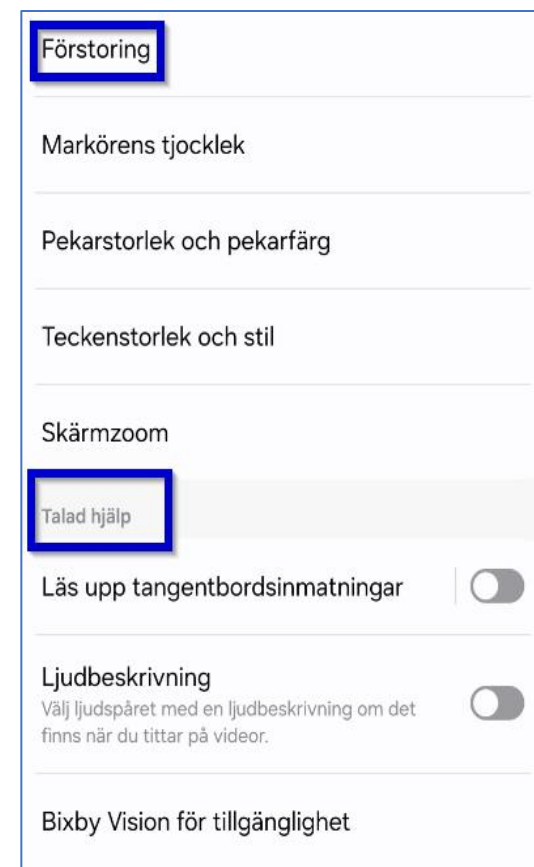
Förstoring

Markörens tjocklek

Pekarstorlek och pekarfärg

Teckenstorlek och stil

Skärmzoom

Talad hjälp

Läs upp tangentbordsinmatningar

Ljudbeskrivning
Välj ljudspåret med en ljudbeskrivning om det finns när du tittar på videor.

Bixby Vision för tillgänglighet